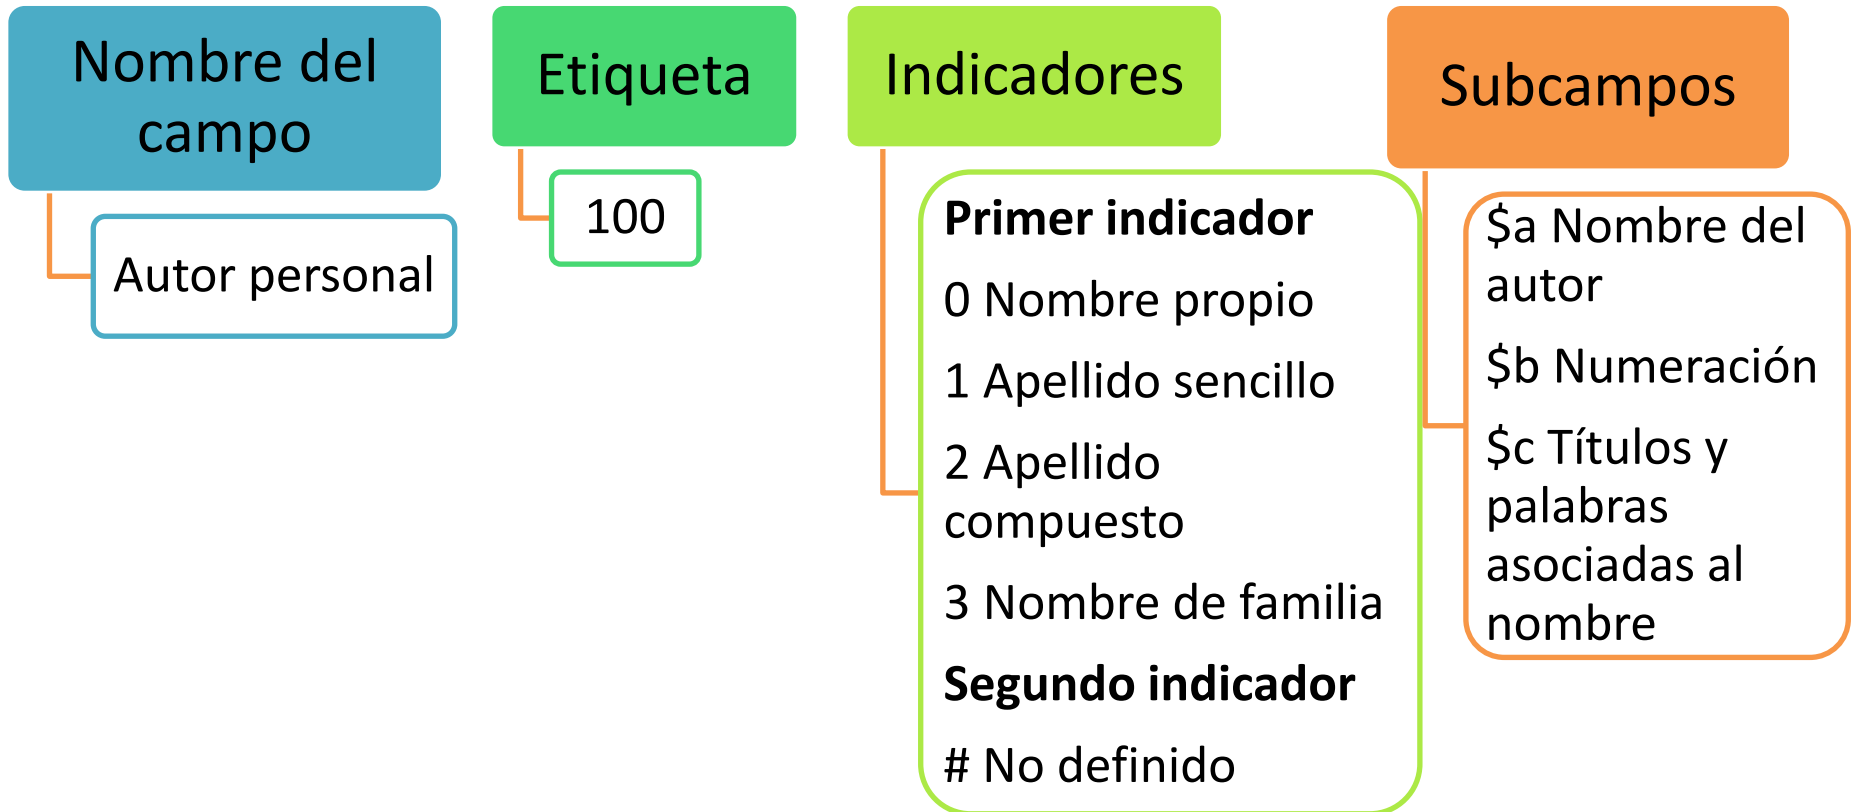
Nombre del campo

Autor personal

Etiqueta

100

Indicadores

**Primer indicador**

0 Nombre propio

1 Apellido sencillo

2 Apellido compuesto

3 Nombre de familia

**Segundo indicador**

# No definido

Subcampos

\$a Nombre del autor

\$b Numeración

\$c Títulos y palabras asociadas al nombre